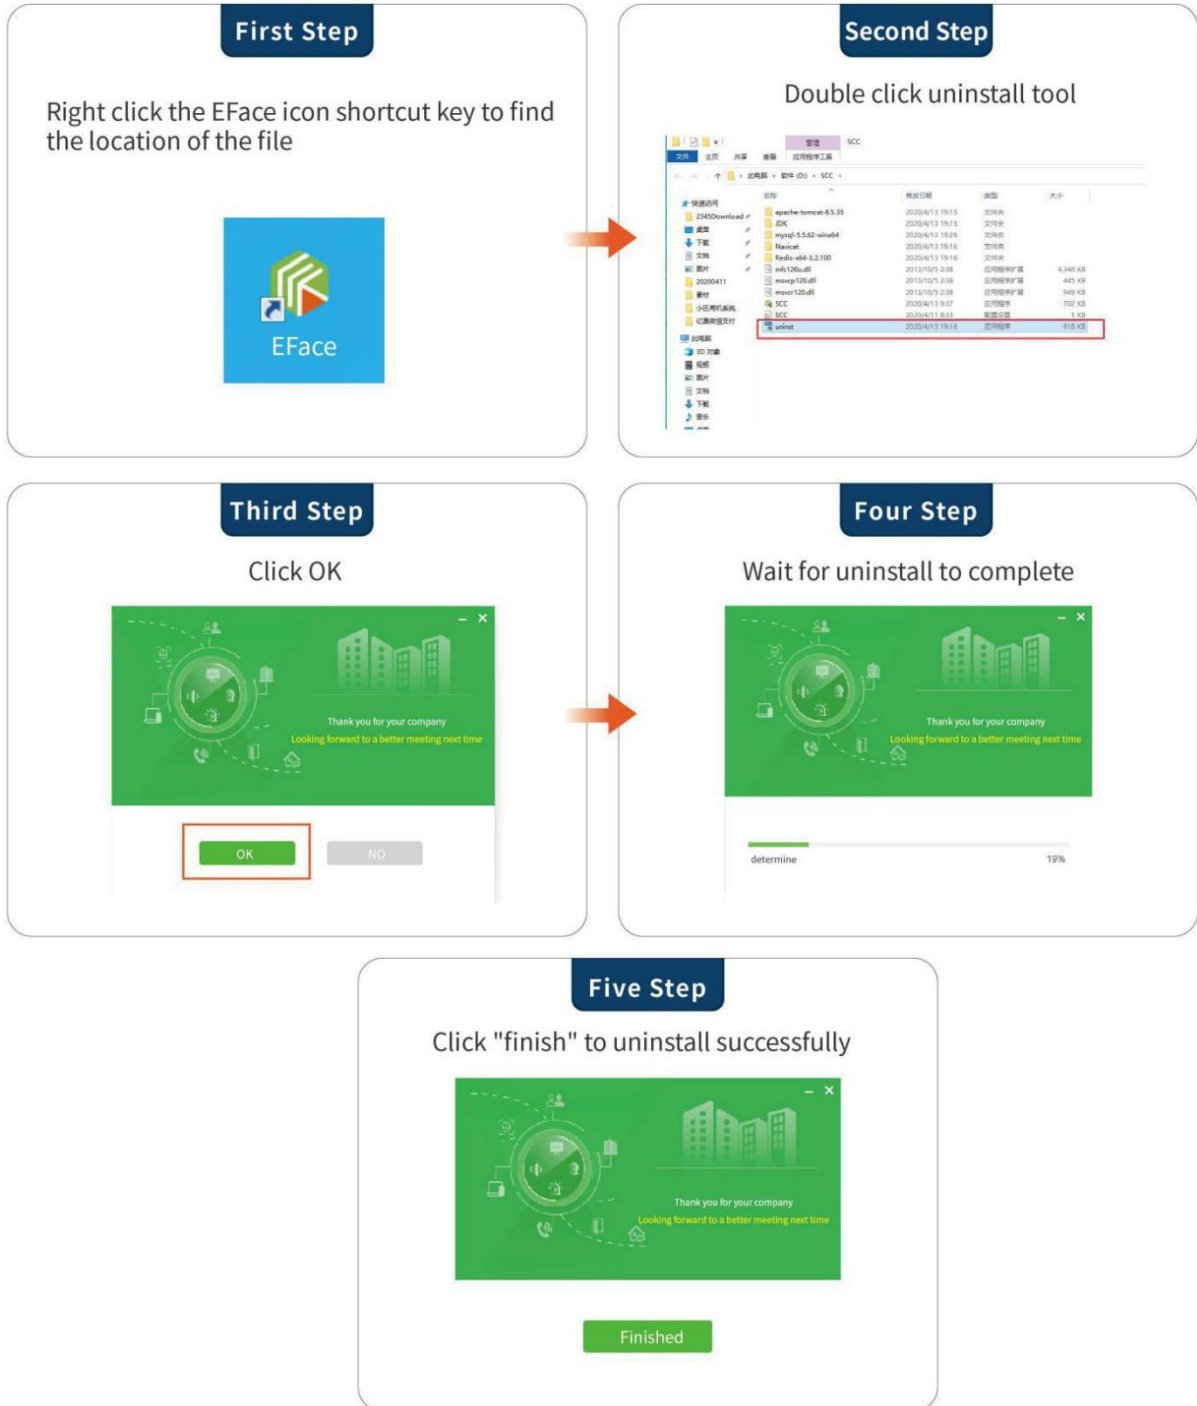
First Step

Right click the EFace icon shortcut key to find the location of the file

EFace

Second Step

Double click uninstall tool

管理 SCC

文件 主页 共享 查看 应用程序工具

此电脑 > 软件 (D:) > SCC

名称 修改日期 类型 大小

apache-tomcat-8.5.35 2020/4/13 19:15 文件夹
JDK 2020/4/13 19:15 文件夹
mysql-5.5.62-winx64 2020/4/13 19:26 文件夹
Navicat 2020/4/13 19:16 文件夹
Redis-x64-3.2.100 2020/4/13 19:16 文件夹
mfc120u.dll 2013/10/5 2:38 应用程序扩展 4,346 KB
msvcp120.dll 2013/10/5 2:38 应用程序扩展 445 KB
msvcr120.dll 2013/10/5 2:38 应用程序扩展 949 KB
SCC 2020/4/13 9:37 应用程序 702 KB
SCC 2020/4/11 8:33 配置设置 1 KB
uninst 2020/4/13 19:16 应用程序 918 KB

快速访问
2345Download
桌面
下载
文档
图片
20200411
素材
小区周机系统
亿晨微信支付
此电脑
3D 对象
视频
图片
文档
下载
音乐

Third Step

Click OK

Thank you for your company
Looking forward to a better meeting next time

OK NO

Four Step

Wait for uninstall to complete

Thank you for your company
Looking forward to a better meeting next time

determine 19%

Five Step

Click "finish" to uninstall successfully

Thank you for your company
Looking forward to a better meeting next time

Finished